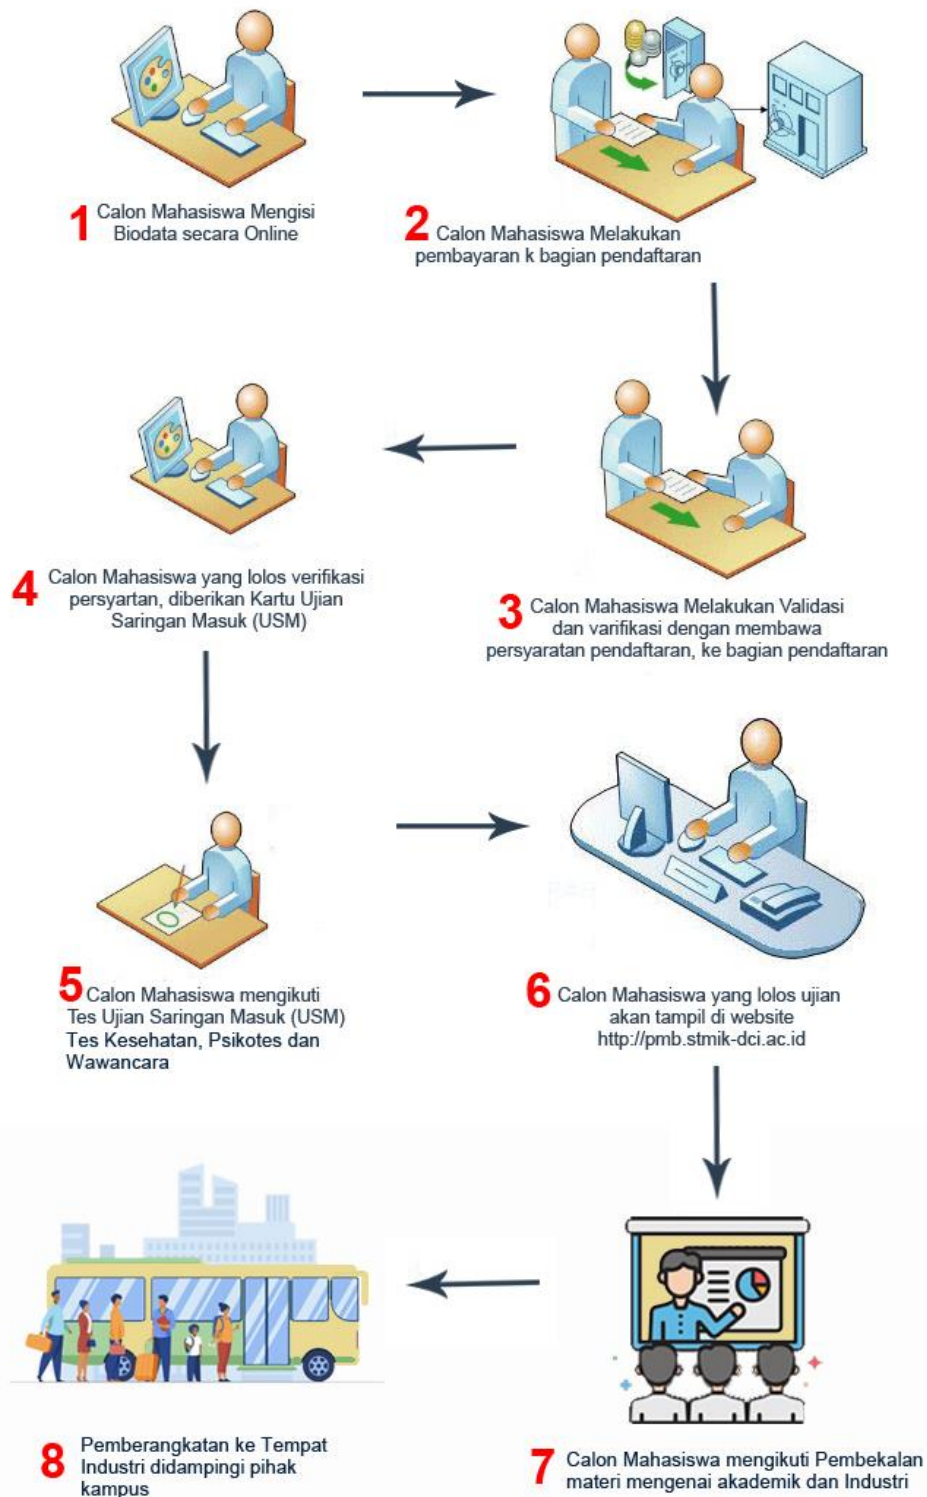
1 Calon Mahasiswa Mengisi Biodata secara Online

2 Calon Mahasiswa Melakukan pembayaran k bagian pendaftaran

4 Calon Mahasiswa yang lolos verifikasi persyartan, diberikan Kartu Ujian Saringan Masuk (USM)

3 Calon Mahasiswa Melakukan Validasi dan varifikasi dengan membawa persyaratan pendaftaran, ke bagian pendaftaran

5 Calon Mahasiswa mengikuti Tes Ujian Saringan Masuk (USM) Tes Kesehatan, Psikotes dan Wawancara

6 Calon Mahasiswa yang lolos ujian akan tampil di website http://pmb.stmik-dci.ac.id

8 Pemberangkatan ke Tempat Industri didampingi pihak kampus

7 Calon Mahasiswa mengikuti Pembekalan materi mengenai akademik dan Industri